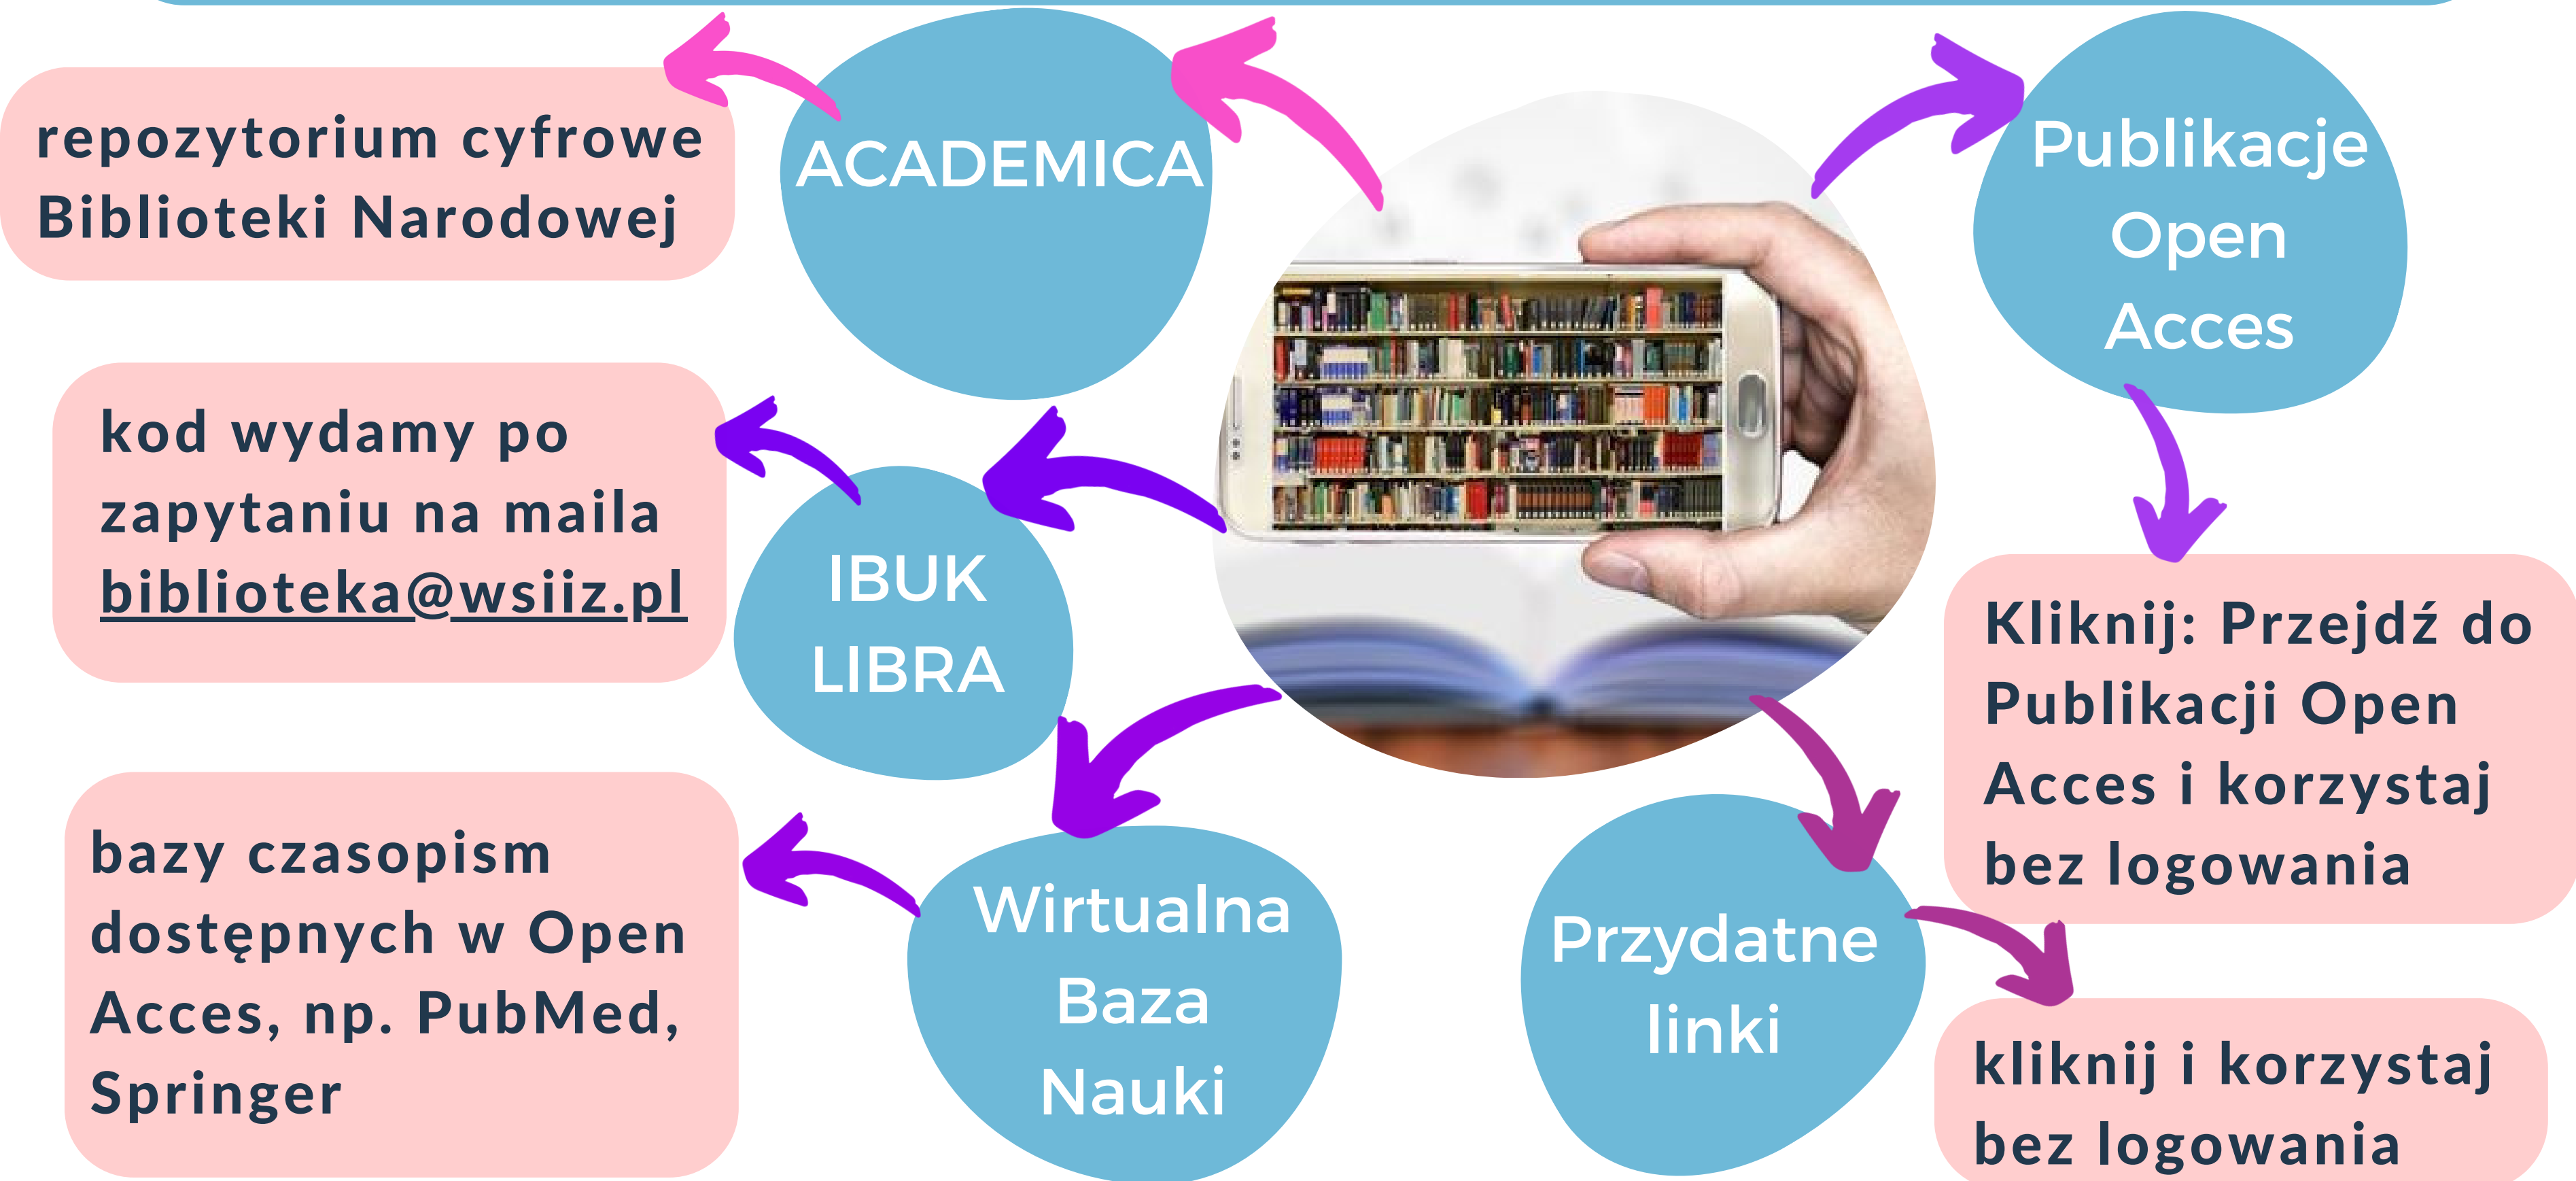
repozytorium cyfrowe Biblioteki Narodowej

ACADEMICA

Publikacje Open Acces

kod wydamy po zapytaniu na maila biblioteka@wsiiz.pl

IBUK LIBRA

Kliknij: Przejdź do Publikacji Open Acces i korzystaj bez logowania

bazy czasopism dostępnych w Open Acces, np. PubMed, Springer

Wirtualna Baza Nauki

Przydatne linki

kliknij i korzystaj bez logowania